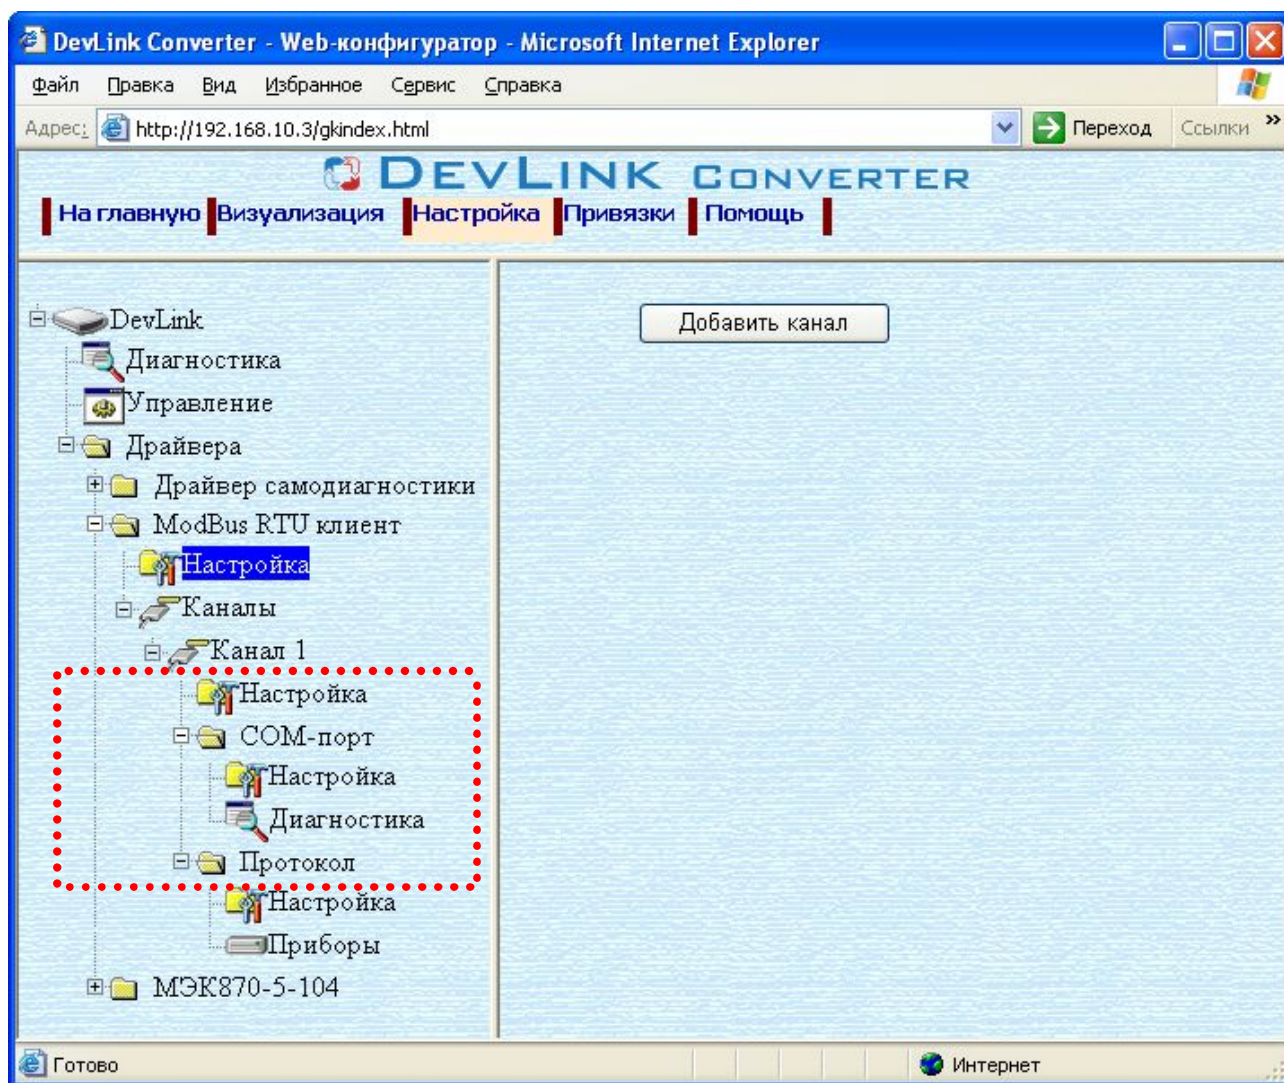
DevLink Converter - Web-конфигуратор - Microsoft Internet Explorer

Файл Правка Вид Избранное Сервис Справка

Адрес: http://192.168.10.3/gkindex.html Переход Ссылки »

DEVLINK CONVERTER

На главную Визуализация Настройка Привязки Помощь

DevLink
Диагностика
Управление
Драйвера
Драйвер самодиагностики
ModBus RTU клиент
Настройка
Каналы
Канал 1
Настройка
COM-порт
Настройка
Диагностика
Протокол
Настройка
Приборы
МЭК870-5-104

Добавить канал

Готово Интернет